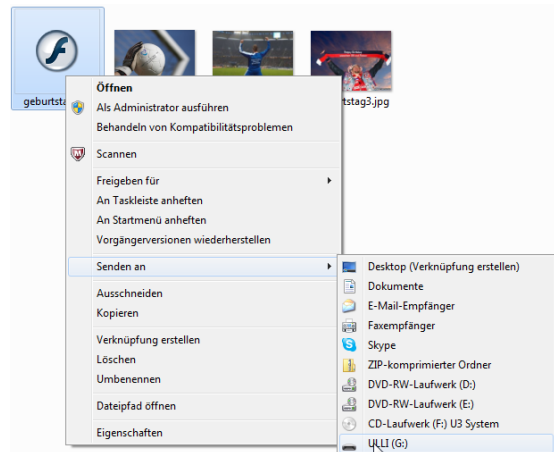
geburtstag

rtstag3.jpg

Öffnen
Als Administrator ausführen
Behandeln von Kompatibilitätsproblemen

Scannen

Freigeben für
An Taskleiste anheften
An Startmenü anheften
Vorgängerversionen wiederherstellen

Senden an

Ausschneiden
Kopieren

Verknüpfung erstellen
Löschen
Umbenennen

Dateipfad öffnen

Eigenschaften

Desktop (Verknüpfung erstellen)
Dokumente
E-Mail-Empfänger
Faxempfänger
Skype
ZIP-komprimierter Ordner
DVD-RW-Laufwerk (D:)
DVD-RW-Laufwerk (E:)
CD-Laufwerk (F:) U3 System
ULLI (G:)